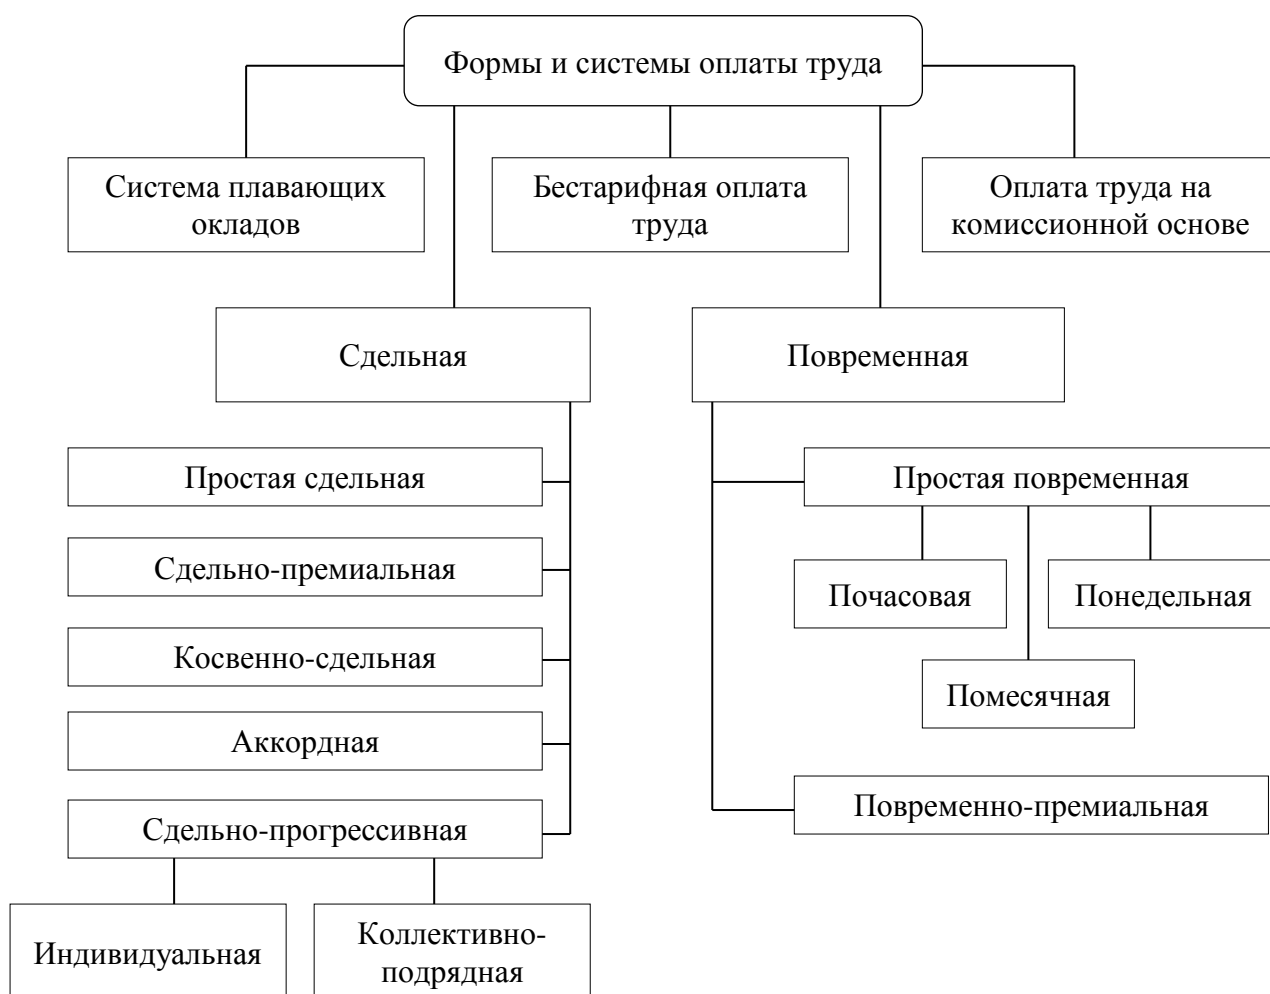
Формы и системы оплаты труда

Система плавающих окладов

Бестарифная оплата труда

Оплата труда на комиссионной основе

Сдельная

Повременная

Простая сдельная

Сдельно-премиальная

Косвенно-сдельная

Аккордная

Сдельно-прогрессивная

Индивидуальная

Коллективно-подрядная

Простая повременная

Почасовая

Понедельная

Помесячная

Повременно-премиальная